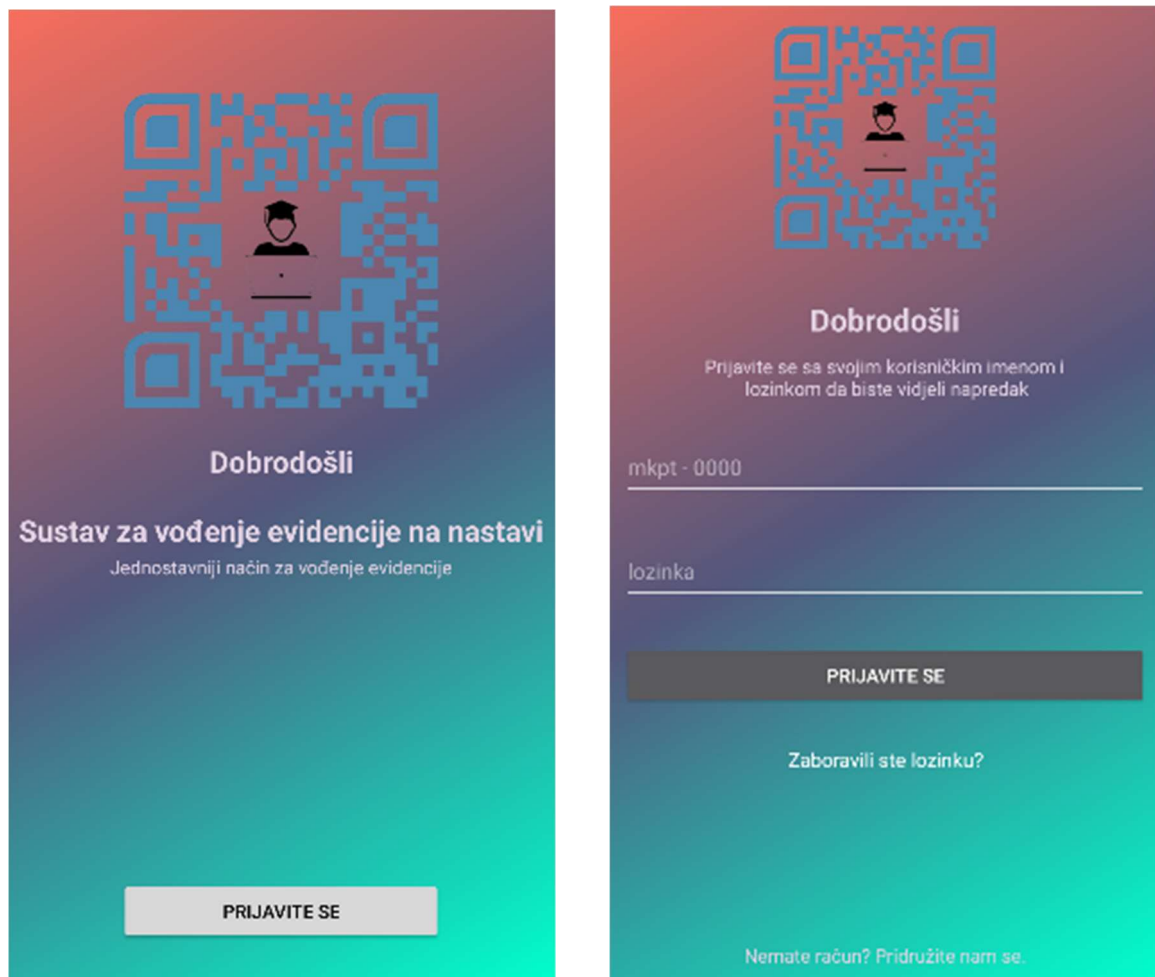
Dobrodošli

Sustav za vođenje evidencije na nastavi

Jednostavniji način za vođenje evidencije

PRIJAVITE SE

Dobrodošli

Prijavite se sa svojim korisničkim imenom i lozinkom da biste vidjeli napredak

mkpt - 0000

lozinka

PRIJAVITE SE

Zaboravili ste lozinku?

Nemate račun? Pridružite nam se.